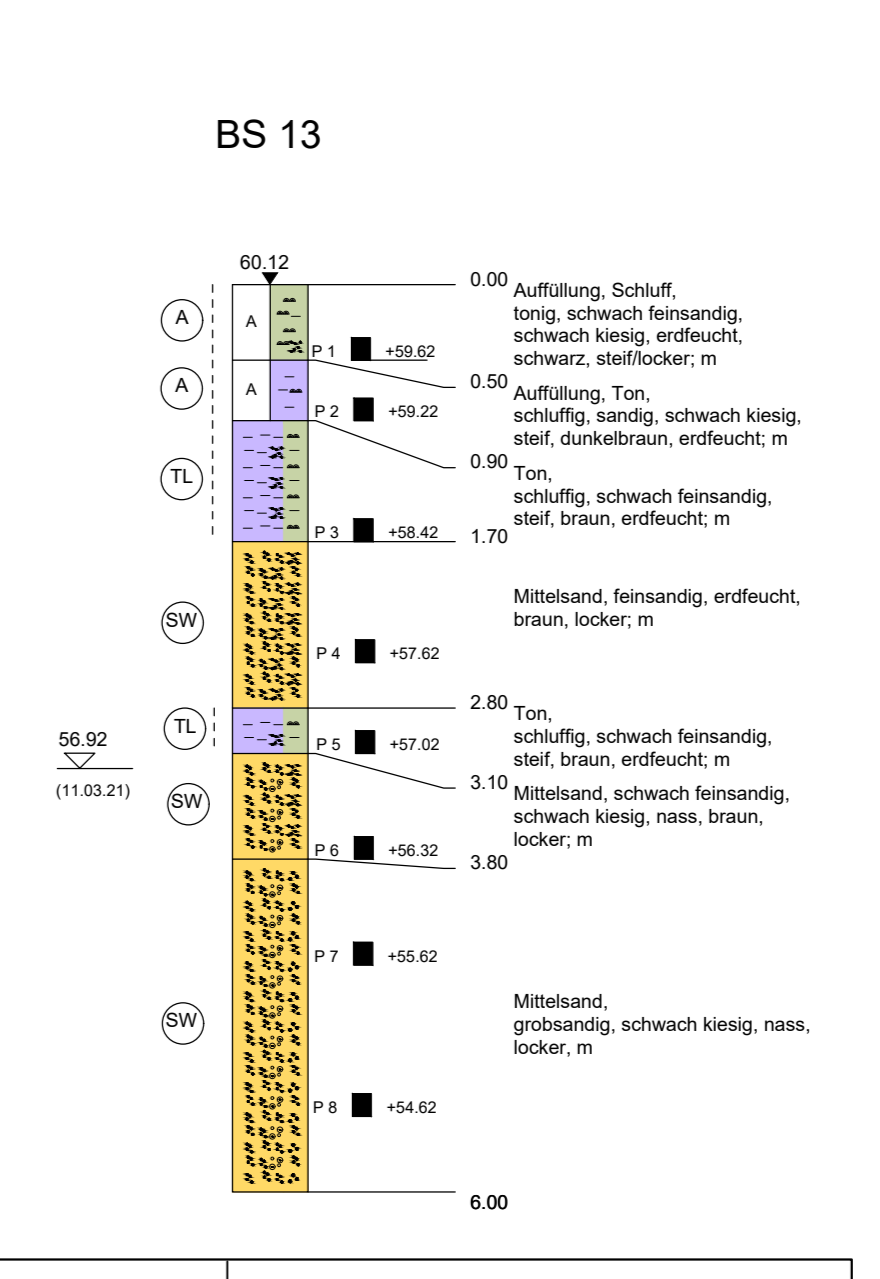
BS 13

60.12

A
A
TL
SW
TL
SW
SW

56.92
(11.03.21)

A
A

P 1 +59.62
P 2 +59.22
P 3 +58.42
P 4 +57.62
P 5 +57.02
P 6 +56.32
P 7 +55.62
P 8 +54.62

0.00 Auffüllung, Schluff, tonig, schwach feinsandig, schwach kiesig, erdfeucht, schwarz, steif/locker; m

0.50 Auffüllung, Ton, schluffig, sandig, schwach kiesig, steif, dunkelbraun, erdfeucht; m

0.90 Ton, schluffig, schwach feinsandig, steif, braun, erdfeucht; m

1.70

Mittelsand, feinsandig, erdfeucht, braun, locker; m

2.80 Ton, schluffig, schwach feinsandig, steif, braun, erdfeucht; m

3.10 Mittelsand, schwach feinsandig, schwach kiesig, nass, braun, locker; m

3.80

Mittelsand, grobsandig, schwach kiesig, nass, locker, m

6.00